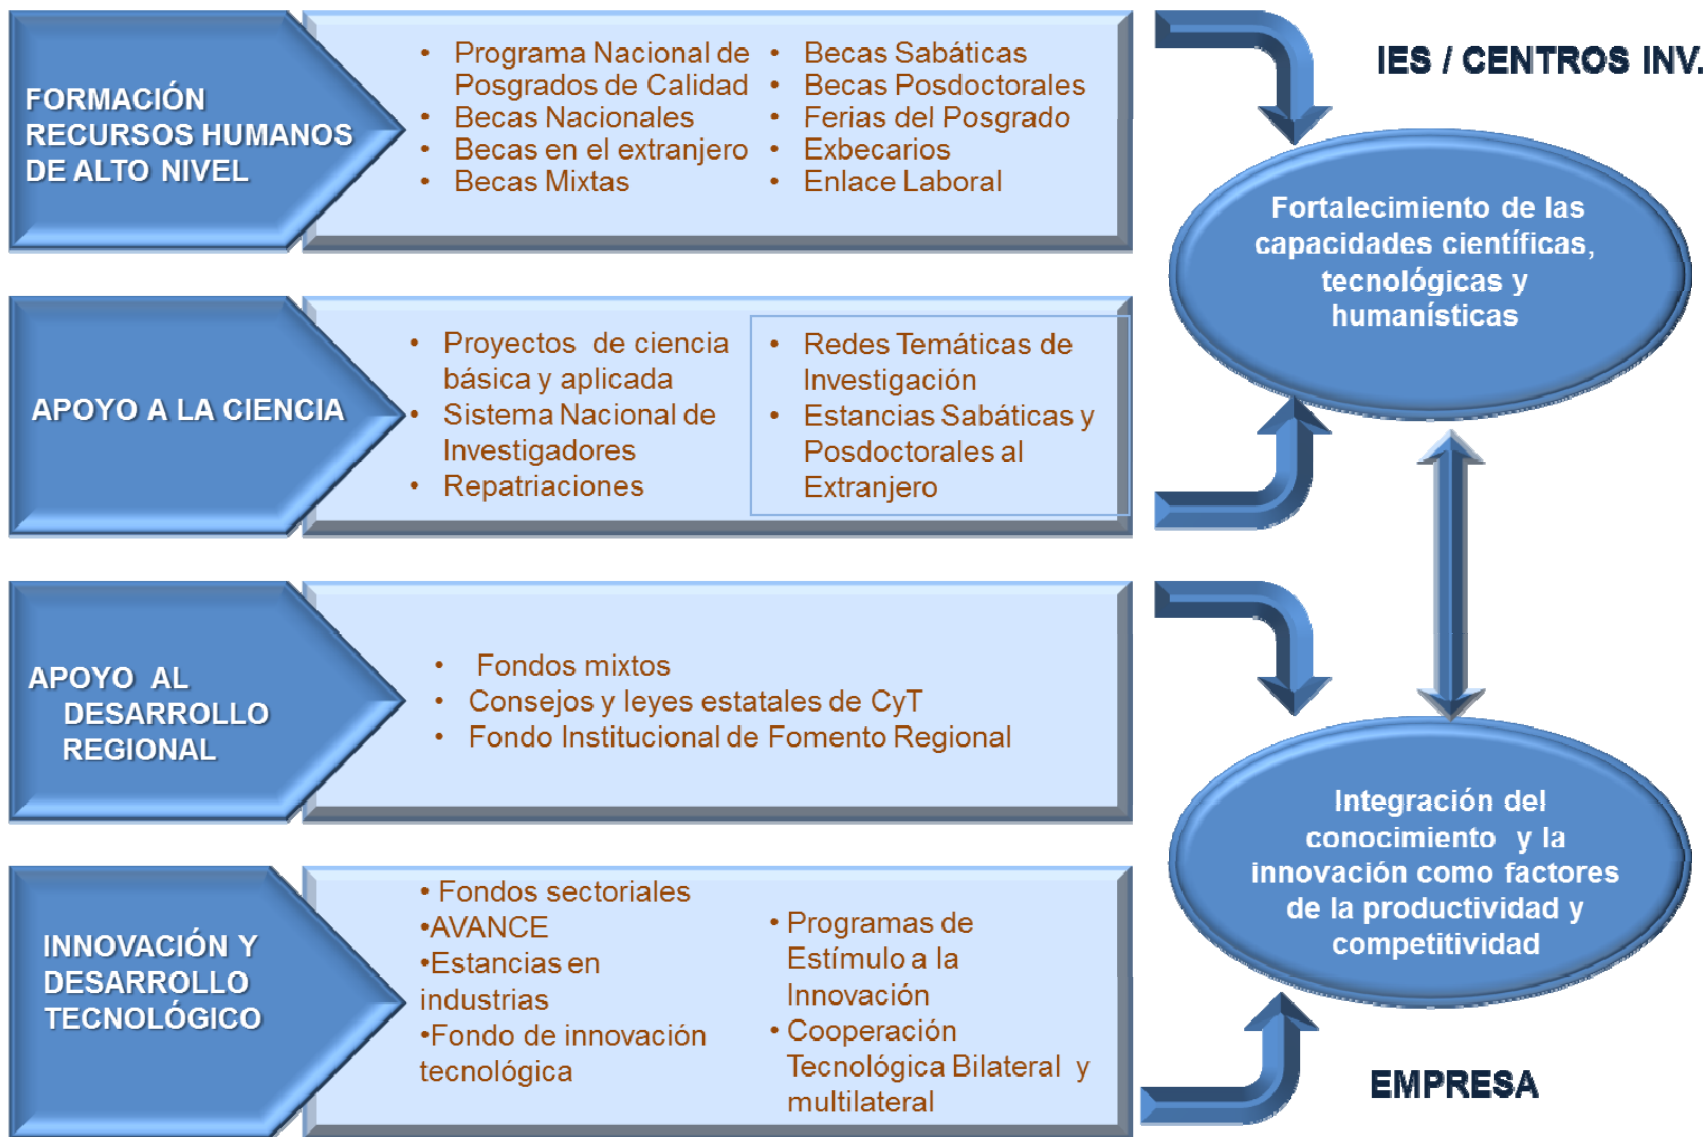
FORMACIÓN RECURSOS HUMANOS DE ALTO NIVEL

• Programa Nacional de Posgrados de Calidad
• Becas Nacionales
• Becas en el extranjero
• Becas Mixtas

• Becas Sabáticas
• Becas Posdoctorales
• Ferias del Posgrado
• Exbecarios
• Enlace Laboral

APOYO A LA CIENCIA

• Proyectos de ciencia básica y aplicada
• Sistema Nacional de Investigadores
• Repatriaciones

• Redes Temáticas de Investigación
• Estancias Sabáticas y Posdoctorales al Extranjero

APOYO AL DESARROLLO REGIONAL

• Fondos mixtos
• Consejos y leyes estatales de CyT
• Fondo Institucional de Fomento Regional

INNOVACIÓN Y DESARROLLO TECNOLÓGICO

• Fondos sectoriales
•AVANCE
•Estancias en industrias
•Fondo de innovación tecnológica

• Programas de Estímulo a la Innovación
• Cooperación Tecnológica Bilateral y multilateral

IES / CENTROS INV.

Fortalecimiento de las capacidades científicas, tecnológicas y humanísticas

Integración del conocimiento y la innovación como factores de la productividad y competitividad

EMPRESA